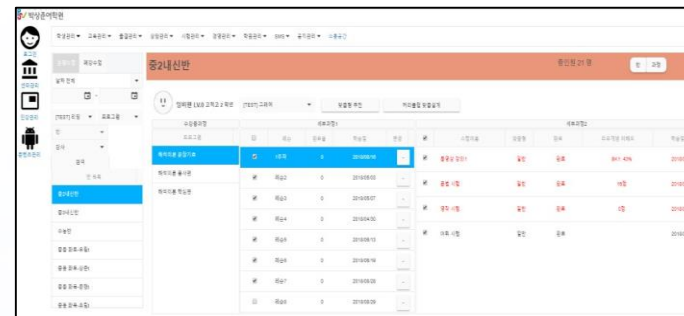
박상준어학원

학생관리 ▾ 교육관리 ▾ 출결관리 ▾ 상담관리 ▾ 시험관리 ▾ 성적관리 ▾ 학원관리 ▾ SMS ▾ 공지관리 ▾ 사용문의

중2내신반

총인원 21 명

반 과정

수업관리 회원수업

실력 전체

[TEST] 유형 프로그램

반

검색

중2내신반

중3내신반

수능반

수업관리

프로그램

워미어를 골절기본

워미어를 출석편

워미어를 학심편

세부과정1

회차1

회차2

회차3

회차4

회차5

회차6

회차7

회차8

2019/08/16

2019/05/03

2019/05/07

2019/04/30

2019/08/13

2019/08/14

2019/08/20

2019/08/29

세부과정2

종합성 점검1

종합 시험

영어 시험

수학 시험

일반

일반

일반

일반

응시

응시

응시

응시

841.43%

18점

0점